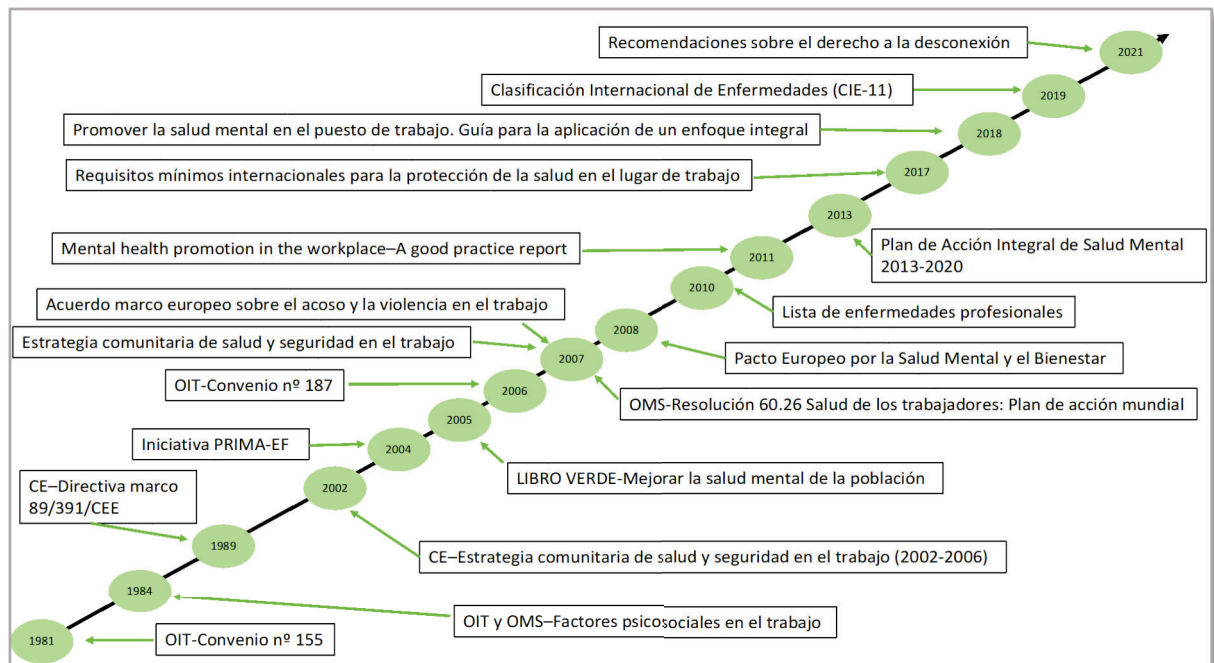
Recomendaciones sobre el derecho a la desconexión

2021

Clasificación Internacional de Enfermedades (CIE-11)

2019

Promover la salud mental en el puesto de trabajo. Guía para la aplicación de un enfoque integral

2018

Requisitos mínimos internacionales para la protección de la salud en el lugar de trabajo

2017

2013

Plan de Acción Integral de Salud Mental 2013-2020

Mental health promotion in the workplace–A good practice report

2011

2010

Lista de enfermedades profesionales

Acuerdo marco europeo sobre el acoso y la violencia en el trabajo

2008

Estrategia comunitaria de salud y seguridad en el trabajo

2007

Pacto Europeo por la Salud Mental y el Bienestar

OIT-Convenio nº 187

2006

OMS-Resolución 60.26 Salud de los trabajadores: Plan de acción mundial

2005

Iniciativa PRIMA-EF

2004

LIBRO VERDE-Mejorar la salud mental de la población

CE–Directiva marco 89/391/CEE

2002

1989

CE–Estrategia comunitaria de salud y seguridad en el trabajo (2002-2006)

1984

OIT y OMS–Factores psicosociales en el trabajo

1981

OIT-Convenio nº 155